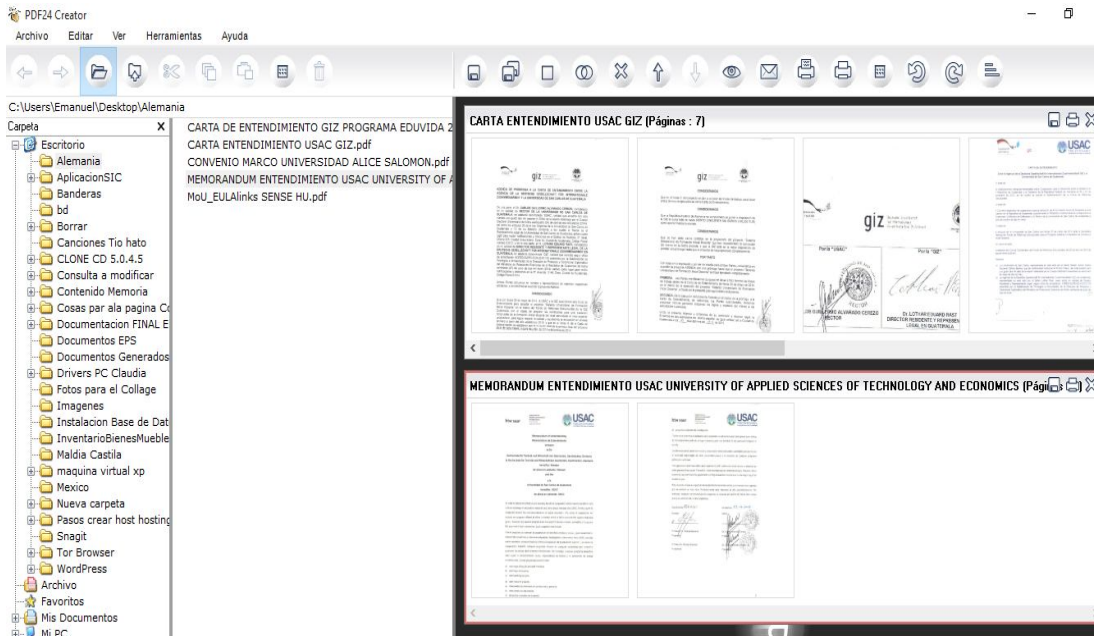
PDF24 Creator

Archivo Editar Ver Herramientas Ayuda

C:\Users\Emanuel\Desktop\Alemania

Carpeta X

Escritorio
Alemania
AplicacionSIC
Banderas
bd
Borrar
Canciones Tio hato
CLONE CD 5.0.4.5
Consulta a modificar
Contenido Memoria
Cosas par ala pagina C
Documentacion FINAL E
Documentos EPS
Documentos Generados
Drivers PC Claudia
Fotos para el Collage
Imagenes
Instalacion Base de Dat
InventarioBienesMueble
Maldia Castila
maquina virtual xp
Mexico
Nueva carpeta
Pasos crear host hosting
Snagit
Tor Browser
WordPress
Archivo
Favoritos
Mis Documentos
Mi PC

CARTA DE ENTENDIMIENTO GIZ PROGRAMA EDUVIDA 2
CARTA ENTENDIMIENTO USAC GIZ.pdf
CONVENIO MARCO UNIVERSIDAD ALICE SALOMON.pdf
MEMORANDUM ENTENDIMIENTO USAC UNIVERSITY OF A
MoU_EULAlinks SENSE HU.pdf

CARTA ENTENDIMIENTO USAC GIZ (Páginas : 7)

MEMORANDUM ENTENDIMIENTO USAC UNIVERSITY OF APPLIED SCIENCES OF TECHNOLOGY AND ECONOMICS (Pági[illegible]